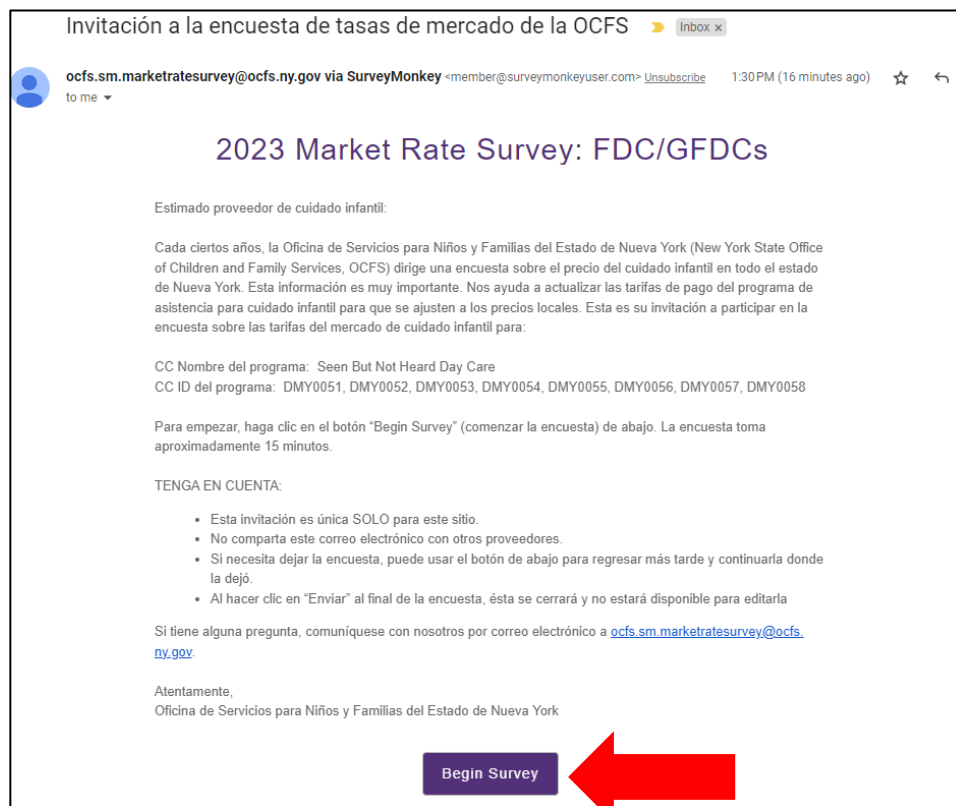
Invitación a la encuesta de tasas de mercado de la OCFS Inbox ×

ocfs.sm.marketratesurvey@ocfs.ny.gov via SurveyMonkey <member@surveymonkeyuser.com> Unsubscribe 1:30 PM (16 minutes ago)
to me

2023 Market Rate Survey: FDC/GFDCs

Estimado proveedor de cuidado infantil:

Cada ciertos años, la Oficina de Servicios para Niños y Familias del Estado de Nueva York (New York State Office of Children and Family Services, OCFS) dirige una encuesta sobre el precio del cuidado infantil en todo el estado de Nueva York. Esta información es muy importante. Nos ayuda a actualizar las tarifas de pago del programa de asistencia para cuidado infantil para que se ajusten a los precios locales. Esta es su invitación a participar en la encuesta sobre las tarifas del mercado de cuidado infantil para:

CC Nombre del programa: Seen But Not Heard Day Care
CC ID del programa: DMY0051, DMY0052, DMY0053, DMY0054, DMY0055, DMY0056, DMY0057, DMY0058

Para empezar, haga clic en el botón “Begin Survey” (comenzar la encuesta) de abajo. La encuesta toma aproximadamente 15 minutos.

TENGA EN CUENTA:

• Esta invitación es única SOLO para este sitio.
• No comparta este correo electrónico con otros proveedores.
• Si necesita dejar la encuesta, puede usar el botón de abajo para regresar más tarde y continuarla donde la dejó.
• Al hacer clic en “Enviar” al final de la encuesta, ésta se cerrará y no estará disponible para editarla

Si tiene alguna pregunta, comuníquese con nosotros por correo electrónico a ocfs.sm.marketratesurvey@ocfs.ny.gov.

Atentamente,
Oficina de Servicios para Niños y Familias del Estado de Nueva York

Begin Survey